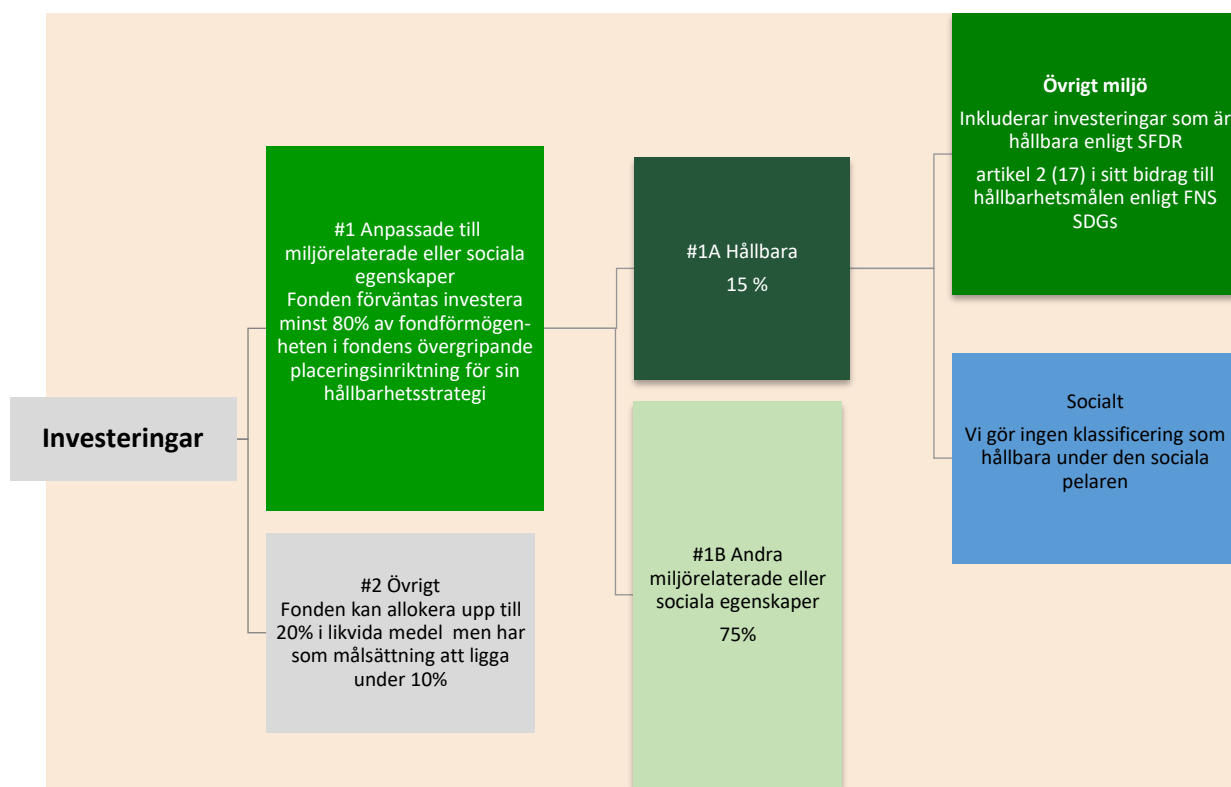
Investeringar

#1 Anpassade till miljörelaterade eller sociala egenskaper
Fonden förväntas investera minst 80% av fondförmögenheten i fondens övergripande placeringsinriktning för sin hållbarhetsstrategi

#2 Övrigt
Fonden kan allokera upp till 20% i likvida medel men har som målsättning att ligga under 10%

#1A Hållbara
15 %

#1B Andra miljörelaterade eller sociala egenskaper
75%

Övrigt miljö
Inkluderar investeringar som är hållbara enligt SFDR
artikel 2 (17) i sitt bidrag till hållbarhetsmålen enligt FNS SDGs

Socialt
Vi gör ingen klassificering som hållbara under den sociala pelaren